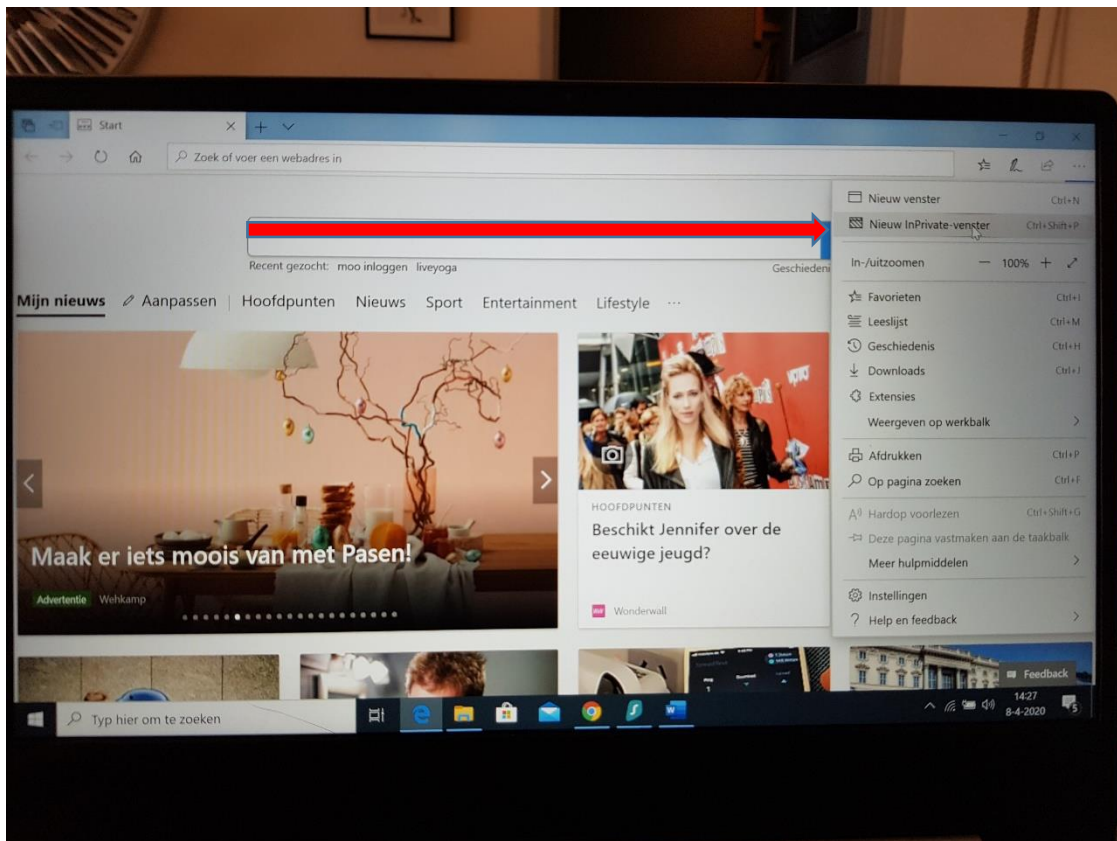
Start

Zoek of voer een webadres in

Recent gezocht: moo inloggen liveyoga

Geschiedeni

Mijn nieuws Aanpassen Hoofdpunten Nieuws Sport Entertainment Lifestyle ···

Maak er iets moois van met Pasen!

Advertentie Wehkamp

HOOFDPUNTEN

Beschikt Jennifer over de eeuwige jeugd?

Wonderwall

Nieuw venster Ctrl+N
Nieuw InPrivate-venster Ctrl+Shift+P
In-/uitzoomen — 100% +
Favorieten Ctrl+I
Leeslijst Ctrl+M
Geschiedenis Ctrl+H
Downloads Ctrl+J
Extensies
Weergeven op werkbalk
Afdrukken Ctrl+P
Op pagina zoeken Ctrl+F
Hardop voorlezen Ctrl+Shift+G
Deze pagina vastmaken aan de taakbalk
Meer hulpmiddelen
Instellingen
Help en feedback

Feedback

Typ hier om te zoeken

14:27
8-4-2020
5